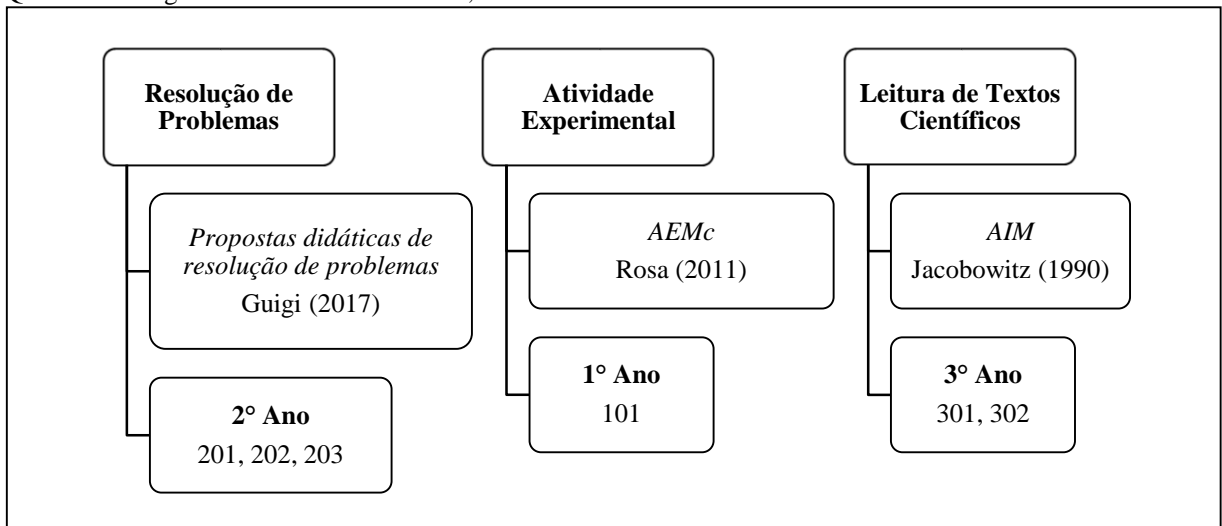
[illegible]

Resolução de Problemas

Propostas didáticas de resolução de problemas
Guigi (2017)

2° Ano
201, 202, 203

Atividade Experimental

AEMc
Rosa (2011)

1° Ano
101

Leitura de Textos Científicos

AIM
Jacobowitz (1990)

3° Ano
301, 302